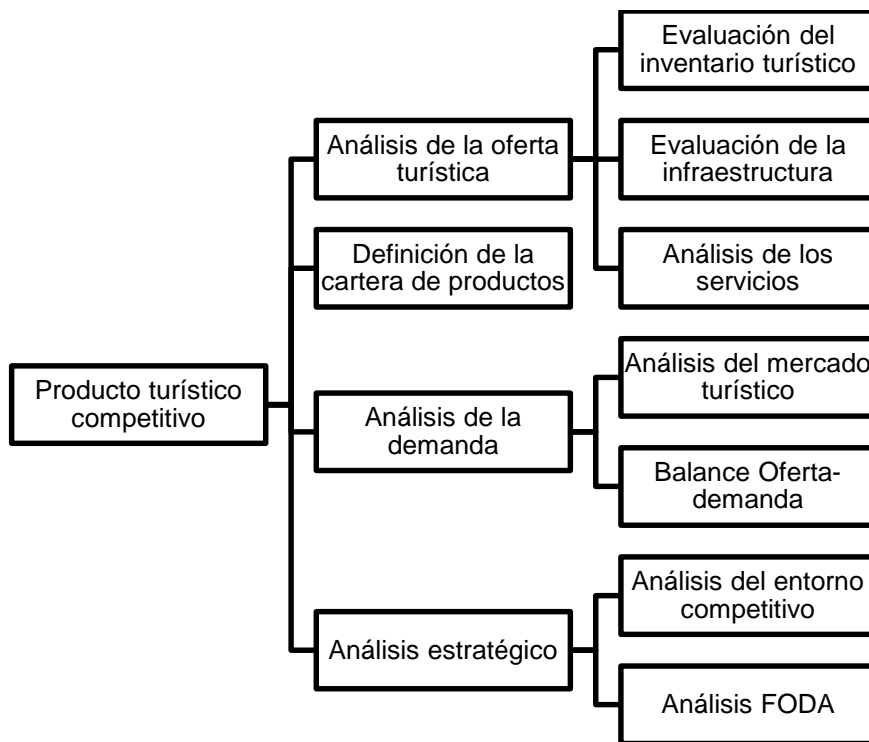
Producto turístico competitivo

Análisis de la oferta turística

Evaluación del inventario turístico

Evaluación de la infraestructura

Análisis de los servicios

Definición de la cartera de productos

Análisis de la demanda

Análisis del mercado turístico

Balance Oferta-demanda

Análisis estratégico

Análisis del entorno competitivo

Análisis FODA